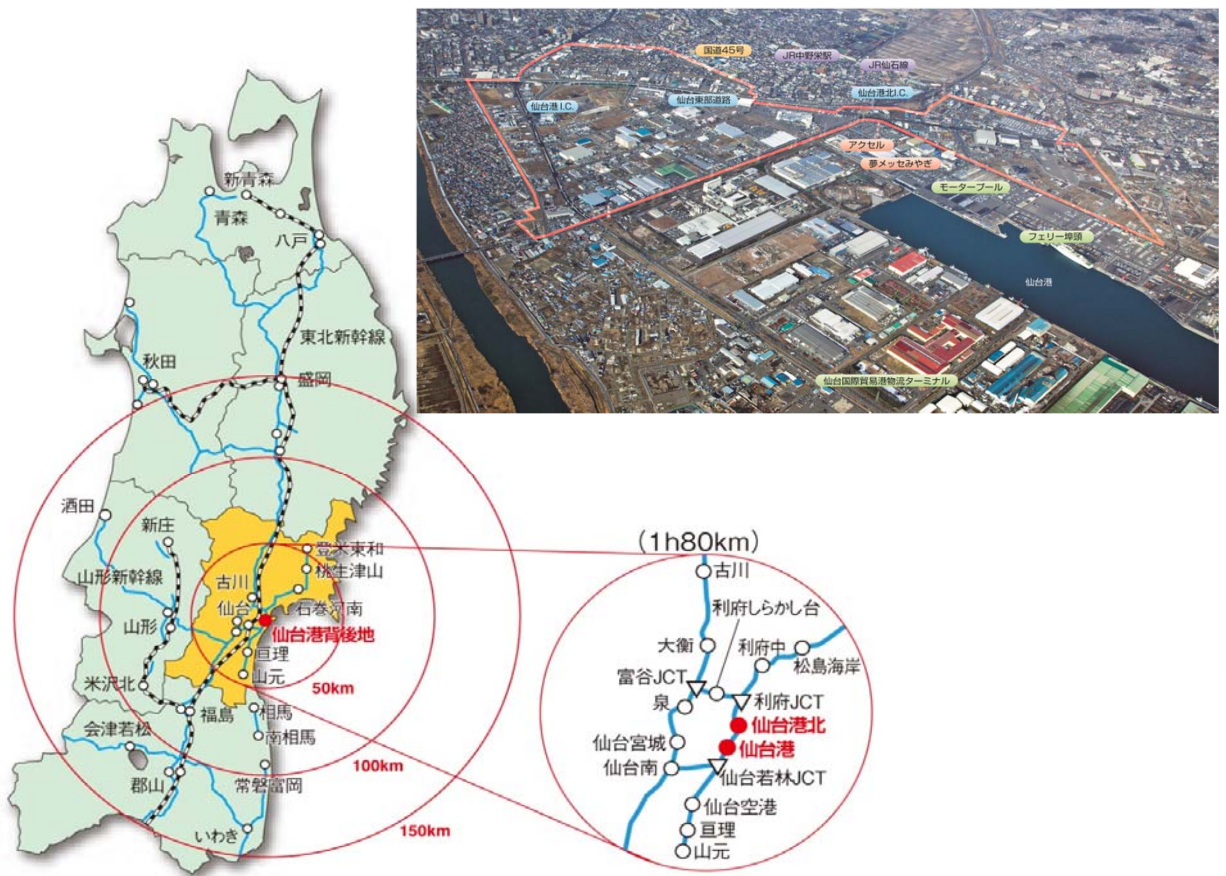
国道45号
JR中野栄駅
JR仙石線
仙台港I.C.
仙台東部道路
仙台港北I.C.
アクセル
夢メッセみやぎ
モータープール
フェリー埠頭
仙台港
仙台国際貿易港物流ターミナル

新青森
青森
八戸
東北新幹線
秋田
盛岡
酒田
新庄
山形新幹線
山形
米沢北
会津若松
郡山
福島
いわき
常磐富岡
南相馬
相馬
山元
亘理
仙台
古川
石巻河南
桃生津山
登米東和
仙台港背後地
50km
100km
150km

(1h80km)
古川
利府しらかし台
大衡
利府中
松島海岸
富谷JCT
利府JCT
泉
仙台港北
仙台宮城
仙台港
仙台南
仙台若林JCT
仙台空港
亘理
山元